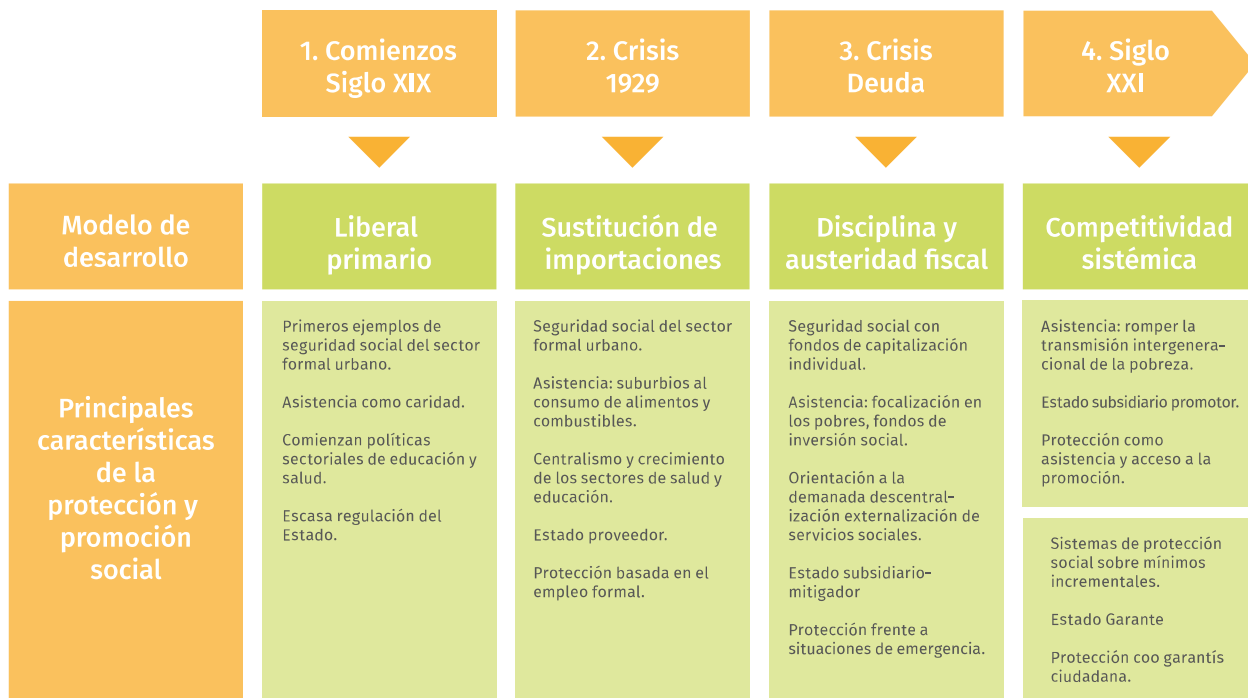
| | 1. Comienzos Siglo XIX | 2. Crisis 1929 | 3. Crisis Deuda | 4. Siglo XXI |
|---|---|---|---|---|
| Modelo de desarrollo | Liberal primario | Sustitución de importaciones | Disciplina y austeridad fiscal | Competitividad sistémica |
| Principales características de la protección y promoción social | Primeros ejemplos de seguridad social del sector formal urbano. Asistencia como caridad. Comienzan políticas sectoriales de educación y salud. Escasa regulación del Estado. | Seguridad social del sector formal urbano. Asistencia: suburbios al consumo de alimentos y combustibles. Centralismo y crecimiento de los sectores de salud y educación. Estado proveedor. Protección basada en el empleo formal. | Seguridad social con fondos de capitalización individual. Asistencia: focalización en los pobres, fondos de inversión social. Orientación a la demanda descentralización externalización de servicios sociales. Estado subsidiario-mitigador Protección frente a situaciones de emergencia. | Asistencia: romper la transmisión intergeneracional de la pobreza. Estado subsidiario promotor. Protección como asistencia y acceso a la promoción. Sistemas de protección social sobre mínimos incrementales. Estado Garante Protección coo garantís ciudadana. |